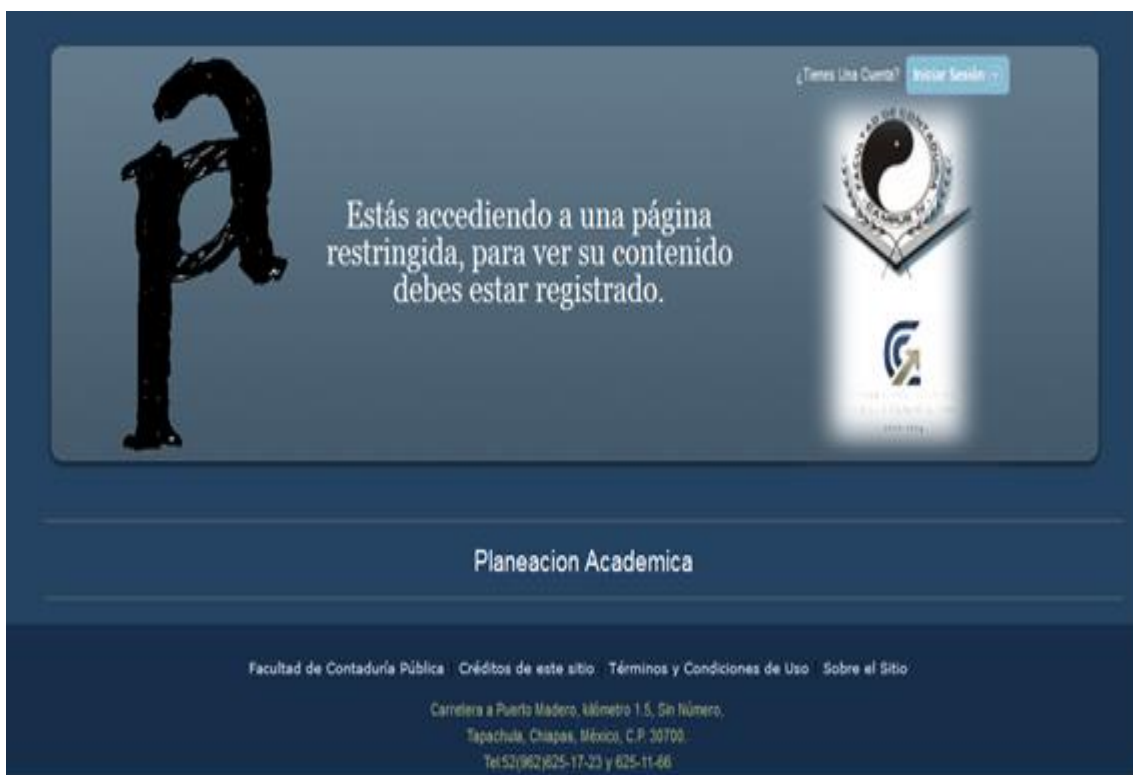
¿Tienes Una Cuenta? Iniciar Sesión

Estás accediendo a una página restringida, para ver su contenido debes estar registrado.

Planeacion Academica

Facultad de Contaduría Pública Créditos de este sitio Términos y Condiciones de Uso Sobre el Sitio

Carretera a Puerto Madero, kilómetro 1.5, Sin Número, Tapachula, Chiapas, México, C.P. 30700. Tel:52(962)625-17-23 y 625-11-66